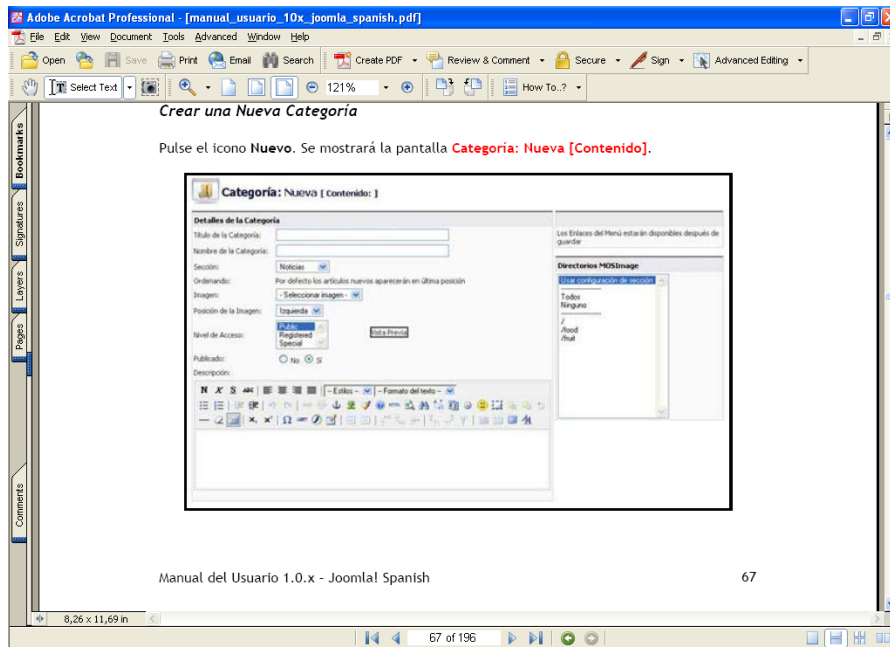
Adobe Acrobat Professional - [manual_usuario_10x_joomla_spanish.pdf]

File Edit View Document Tools Advanced Window Help

Open Save Print Email Search Create PDF Review & Comment Secure Sign Advanced Editing

Select Text 121% How To..?

Bookmarks Signatures Layers Pages Comments

Crear una Nueva Categoría

Pulse el icono Nuevo. Se mostrará la pantalla Categoría: Nueva [Contenido].

Categoría: Nueva [ Contenido: ]

Detalles de la Categoría

Título de la Categoría:

Nombre de la Categoría:

Sección: Noticias

Ordenando: Por defecto los artículos nuevos aparecerán en última posición

Imagen: - Seleccionar imagen -

Posición de la Imagen: Izquierda

Nivel de Acceso: Public Registered Special Vista Previa

Publicado: No Sí

Descripción:

N K S - Estilos - - Formato del texto -

Los Enlaces del Menú estarán disponibles después de guardar

Directorios MOSImage

Usar configuración de sección

Todos

Ninguno

/

/food

/fruit

Manual del Usuario 1.0.x - Joomla! Spanish

67

8,26 x 11,69 in

67 of 196